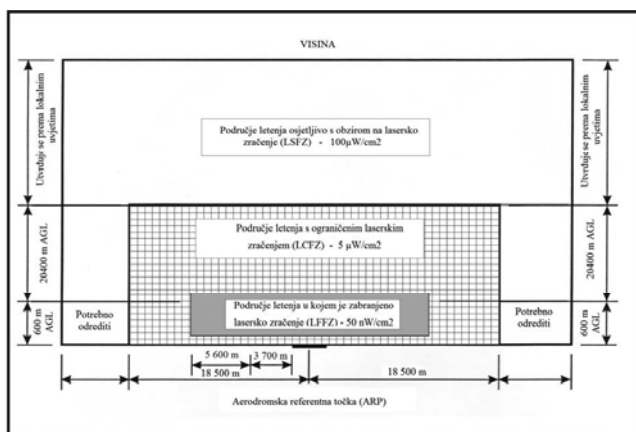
VISINA

Utvrđuje se prema lokalnim uvjetima

Utvrđuje se prema lokalnim uvjetima

Područje letenja osjetljivo s obzirom na lasersko zračenje (LSFZ) - 100μW/cm2

20400 m AGL

20400 m AGL

Područje letenja s ograničenim laserskim zračenjem (LCFZ) - 5 μW/cm2

600 m AGL

Potrebno odrediti

Područje letenja u kojem je zabranjeno lasersko zračenje (LFFZ) - 50 nW/cm2

Potrebno odrediti

600 m AGL

5 600 m

3 700 m

18 500 m

18 500 m

Aerodromska referentna točka (ARP)